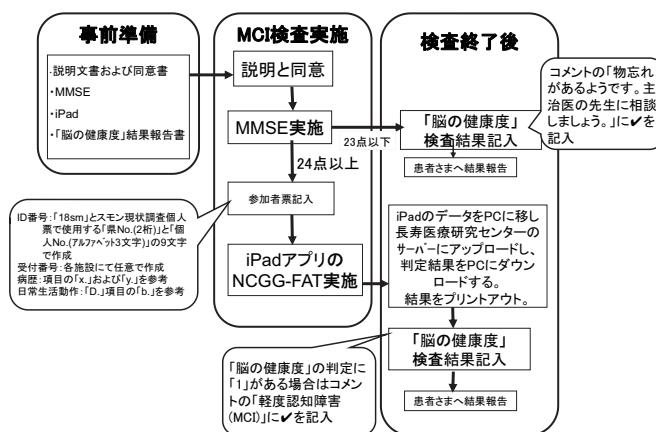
事前準備

·説明文書および同意書
·MMSE
·iPad
·「脳の健康度」結果報告書

ID番号:「18sm」とスモン現状調査個人票で使用する「県No.(2桁)」と「個人No.(アルファベット3文字)」の9文字で作成
受付番号:各施設にて任意で作成
病歴:項目の「x.」および「y.」を参考
日常生活動作:「D.」項目の「b.」を参考

MCI検査実施

説明と同意

MMSE実施

24点以上

参加者票記入

iPadアプリの
NCGG-FAT実施

検査終了後

23点以下

コメントの「物忘れがあるようです。主治医の先生に相談しましょう。」に✔を記入

「脳の健康度」
検査結果記入

患者さまへ結果報告

iPadのデータをPCに移し長寿医療研究センターのサーバーにアップロードし、判定結果をPCにダウンロードする。
結果をプリントアウト。

「脳の健康度」
検査結果記入

「脳の健康度」の判定に「1」がある場合はコメントの「軽度認知障害(MCI)」に✔を記入

患者さまへ結果報告